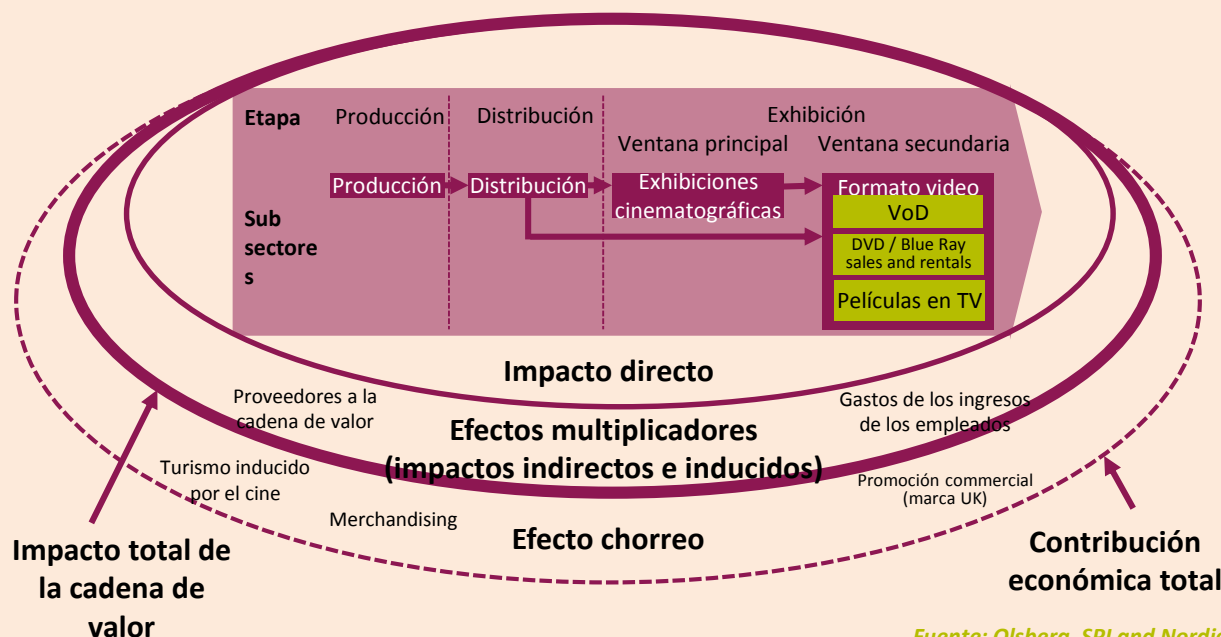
Etapa

Producción

Distribución

Exhibición

Ventana principal

Ventana secundaria

Sub sectores

Producción

Distribución

Exhibiciones cinematográficas

Formato video

VoD

DVD / Blue Ray sales and rentals

Películas en TV

Impacto directo

Proveedores a la cadena de valor

Gastos de los ingresos de los empleados

Efectos multiplicadores (impactos indirectos e inducidos)

Turismo inducido por el cine

Promoción commercial (marca UK)

Merchandising

Efecto chorreo

Impacto total de la cadena de valor

Contribución económica total

Fuente: Olsberg, SPI and Nordic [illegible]